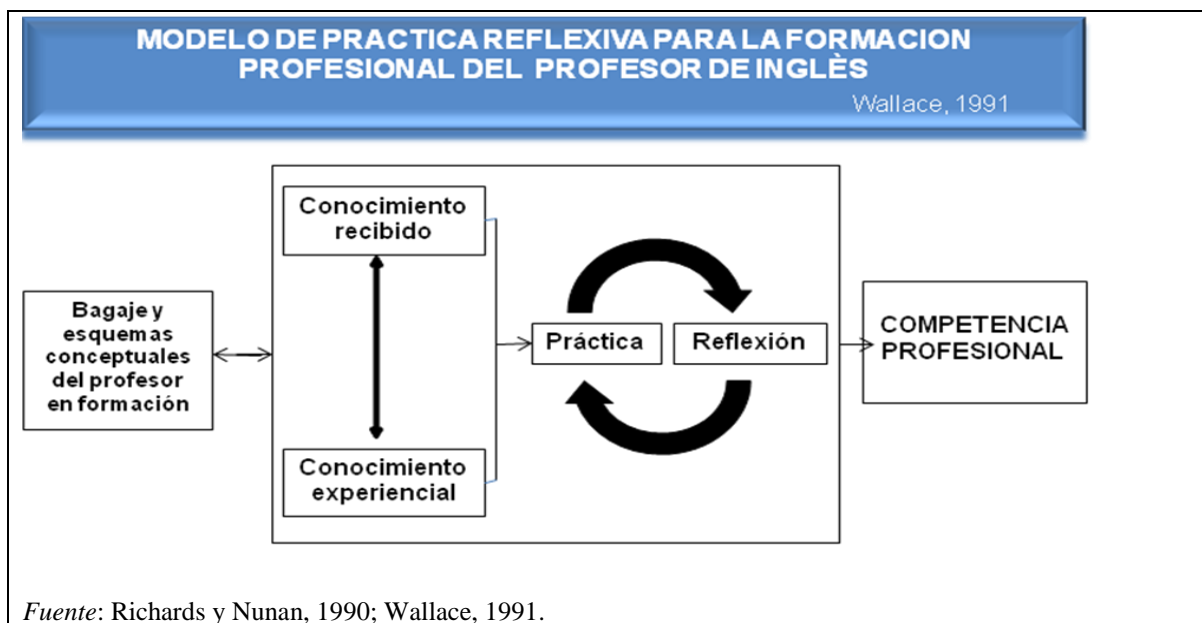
MODELO DE PRACTICA REFLEXIVA PARA LA FORMACION PROFESIONAL DEL PROFESOR DE INGLÈS
Wallace, 1991

Bagaje y esquemas conceptuales del profesor en formación

Conocimiento recibido

Conocimiento experiencial

Práctica

Reflexión

COMPETENCIA PROFESIONAL

*Fuente*: Richards y Nunan, 1990; Wallace, 1991.